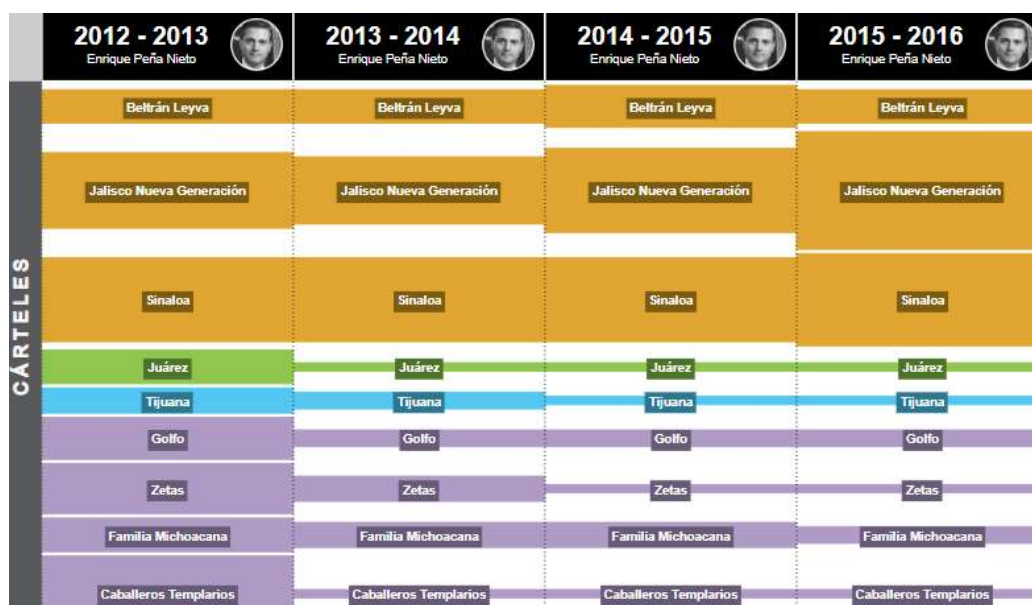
2012 - 2013
Enrique Peña Nieto

2013 - 2014
Enrique Peña Nieto

2014 - 2015
Enrique Peña Nieto

2015 - 2016
Enrique Peña Nieto

CÁRTELES

| 2012 - 2013 | 2013 - 2014 | 2014 - 2015 | 2015 - 2016 |
|---|---|---|---|
| Beltrán Leyva | Beltrán Leyva | Beltrán Leyva | Beltrán Leyva |
| Jalisco Nueva Generación | Jalisco Nueva Generación | Jalisco Nueva Generación | Jalisco Nueva Generación |
| Sinaloa | Sinaloa | Sinaloa | Sinaloa |
| Juárez | Juárez | Juárez | Juárez |
| Tijuana | Tijuana | Tijuana | Tijuana |
| Golfo | Golfo | Golfo | Golfo |
| Zetas | Zetas | Zetas | Zetas |
| Familia Michoacana | Familia Michoacana | Familia Michoacana | Familia Michoacana |
| Caballeros Templarios | Caballeros Templarios | Caballeros Templarios | Caballeros Templarios |